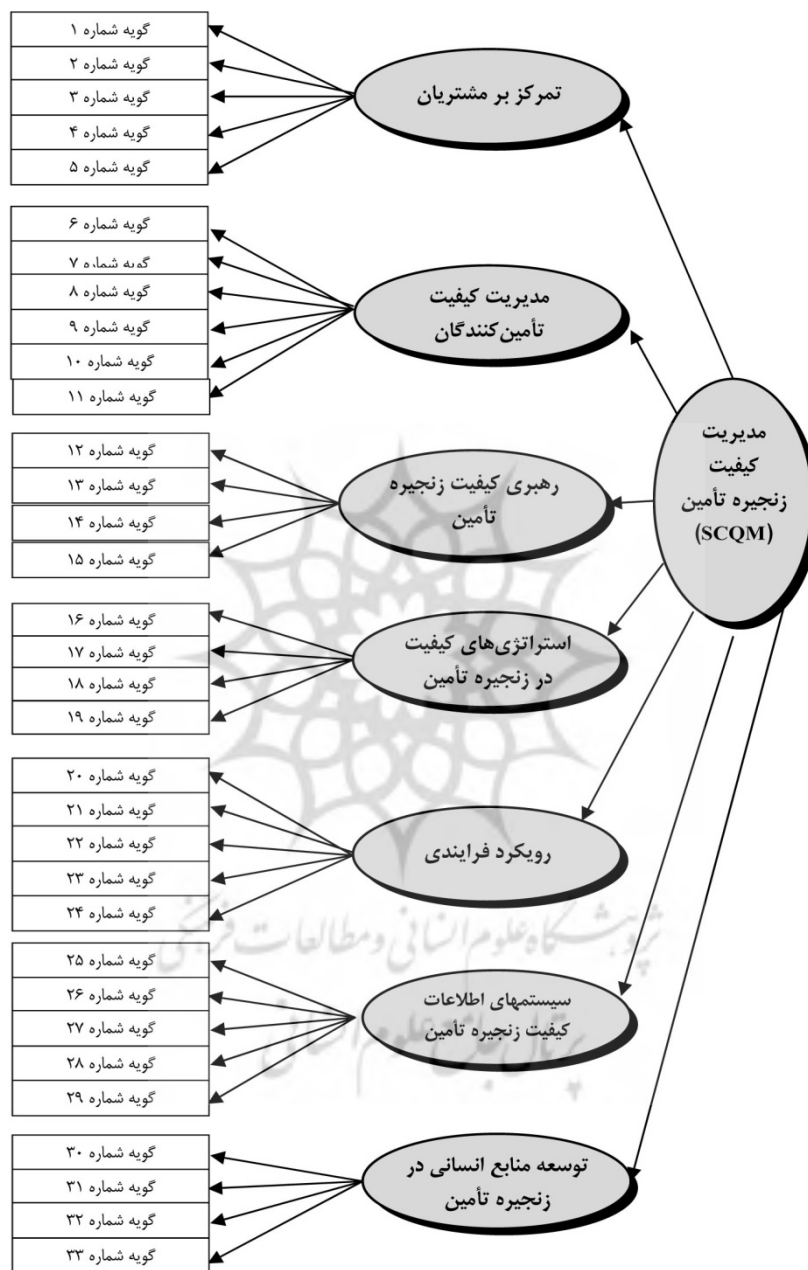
مدیریت کیفیت زنجیره تأمین (SCQM)

تمرکز بر مشتریان

گویه شماره ۱
گویه شماره ۲
گویه شماره ۳
گویه شماره ۴
گویه شماره ۵

مدیریت کیفیت تأمین‌کنندگان

گویه شماره ۶
گویه شماره ۷
گویه شماره ۸
گویه شماره ۹
گویه شماره ۱۰
گویه شماره ۱۱

رهبری کیفیت زنجیره تأمین

گویه شماره ۱۲
گویه شماره ۱۳
گویه شماره ۱۴
گویه شماره ۱۵

استراتژی‌های کیفیت در زنجیره تأمین

گویه شماره ۱۶
گویه شماره ۱۷
گویه شماره ۱۸
گویه شماره ۱۹

رویکرد فرایندی

گویه شماره ۲۰
گویه شماره ۲۱
گویه شماره ۲۲
گویه شماره ۲۳
گویه شماره ۲۴

سیستمهای اطلاعات کیفیت زنجیره تأمین

گویه شماره ۲۵
گویه شماره ۲۶
گویه شماره ۲۷
گویه شماره ۲۸
گویه شماره ۲۹

توسعه منابع انسانی در زنجیره تأمین

گویه شماره ۳۰
گویه شماره ۳۱
گویه شماره ۳۲
گویه شماره ۳۳

پژوهشگاه علوم انسانی و مطالعات فرهنگی
پرتال جامع علوم انسانی